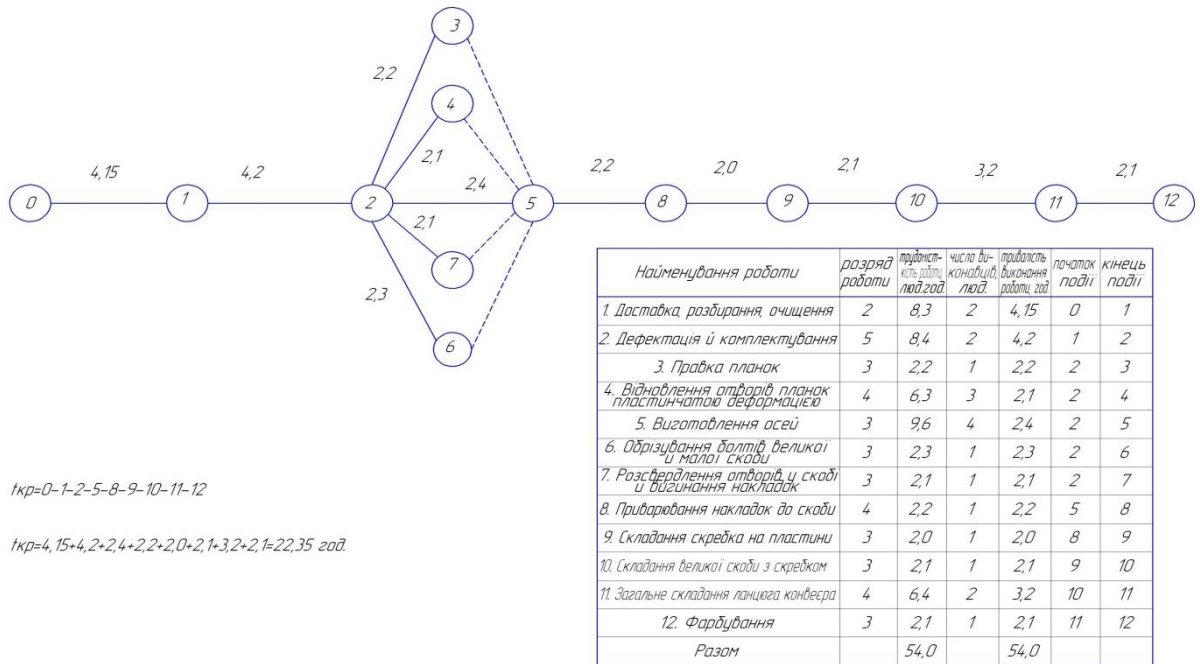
3

2,2

4

2,1

2,4

4,15

4,2

2,2

2,0

2,1

3,2

2,1

0

1

2

5

8

9

10

11

12

2,1

7

2,3

6

| Найменування роботи | розряд роботи | трудоміст-кість роботи люд.год. | число ви-конавців, люд. | тривалість виконання роботи, год. | початок події | кінець події |
|---|---|---|---|---|---|---|
| 1. Доставка, розбирання, очищення | 2 | 8,3 | 2 | 4,15 | 0 | 1 |
| 2. Дефектація й комплектування | 5 | 8,4 | 2 | 4,2 | 1 | 2 |
| 3. Правка планок | 3 | 2,2 | 1 | 2,2 | 2 | 3 |
| 4. Відновлення отворів планок пластинчатою деформацією | 4 | 6,3 | 3 | 2,1 | 2 | 4 |
| 5. Виготовлення осей | 3 | 9,6 | 4 | 2,4 | 2 | 5 |
| 6. Обрізування болтів великої і малої скоби | 3 | 2,3 | 1 | 2,3 | 2 | 6 |
| 7. Розсвердлення отворів у скобі і вигинання накладок | 3 | 2,1 | 1 | 2,1 | 2 | 7 |
| 8. Приварювання накладок до скоби | 4 | 2,2 | 1 | 2,2 | 5 | 8 |
| 9. Складання скребка на пластини | 3 | 2,0 | 1 | 2,0 | 8 | 9 |
| 10. Складання великої скоби з скребком | 3 | 2,1 | 1 | 2,1 | 9 | 10 |
| 11. Загальне складання ланцюга конвеєра | 4 | 6,4 | 2 | 3,2 | 10 | 11 |
| 12. Фарбування | 3 | 2,1 | 1 | 2,1 | 11 | 12 |
| Разом | | 54,0 | | 54,0 | | |

tкр=0-1-2-5-8-9-10-11-12

tкр=4,15+4,2+2,4+2,2+2,0+2,1+3,2+2,1=22,35 год.